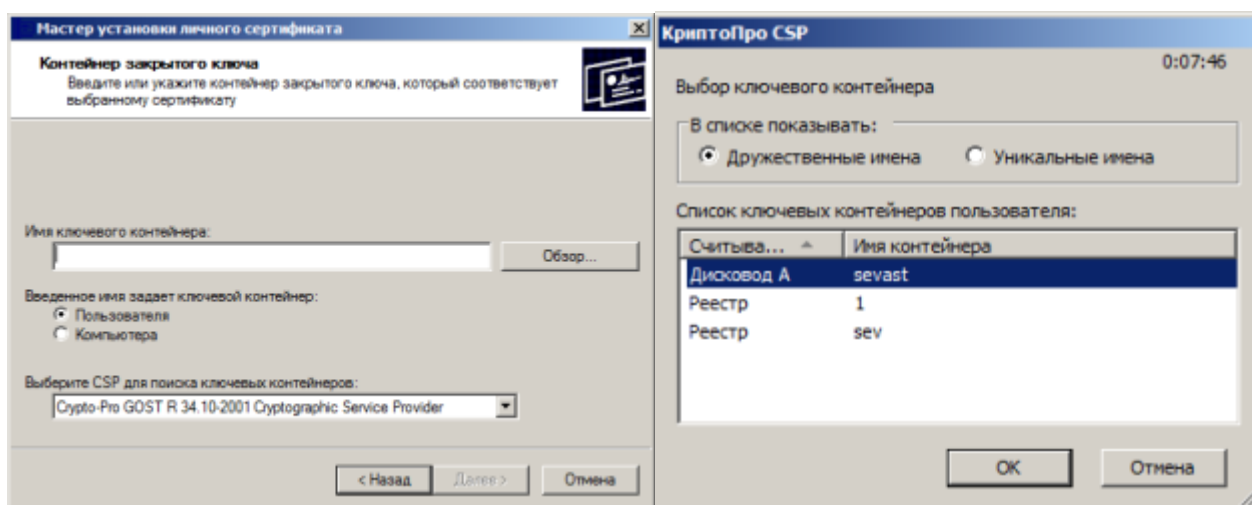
Мастер установки личного сертификата

Контейнер закрытого ключа
Введите или укажите контейнер закрытого ключа, который соответствует выбранному сертификату

Имя ключевого контейнера:

Обзор...

Введенное имя задает ключевой контейнер:
Пользователя
Компьютера

Выберите CSP для поиска ключевых контейнеров:
Crypto-Pro GOST R 34.10-2001 Cryptographic Service Provider

< Назад
Далее >
Отмена

КриптоПро CSP

0:07:46

Выбор ключевого контейнера

В списке показывать:
Дружественные имена
Уникальные имена

Список ключевых контейнеров пользователя:

| Считыва... | Имя контейнера |
|---|---|
| Дисковод А | sevast |
| Реестр | 1 |
| Реестр | sev |

OK
Отмена